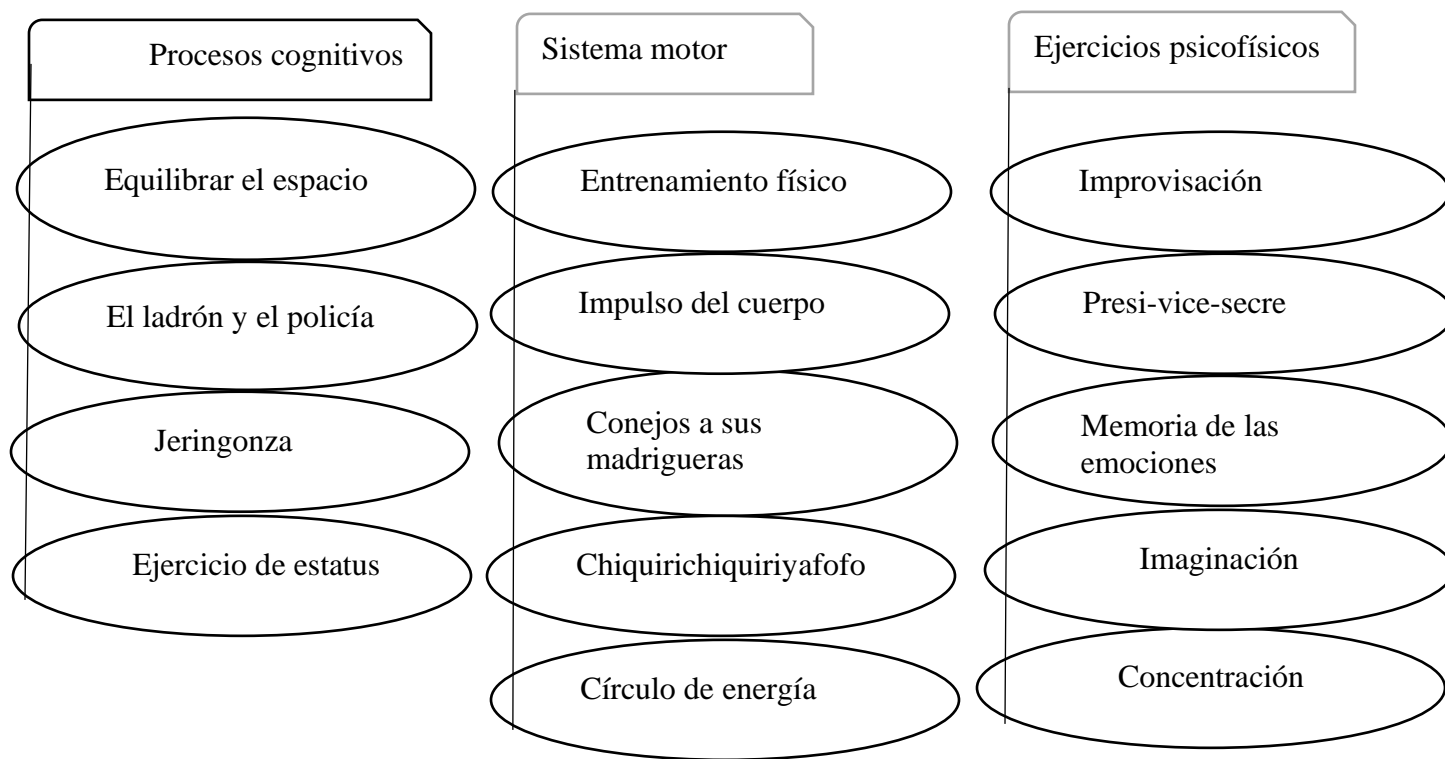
Procesos cognitivos

Equilibrar el espacio

El ladrón y el policía

Jeringonza

Ejercicio de estatus

Sistema motor

Entrenamiento físico

Impulso del cuerpo

Conejos a sus madrigueras

Chiquirichiquiriyafofo

Círculo de energía

Ejercicios psicofísicos

Improvisación

Presi-vice-secre

Memoria de las emociones

Imaginación

Concentración